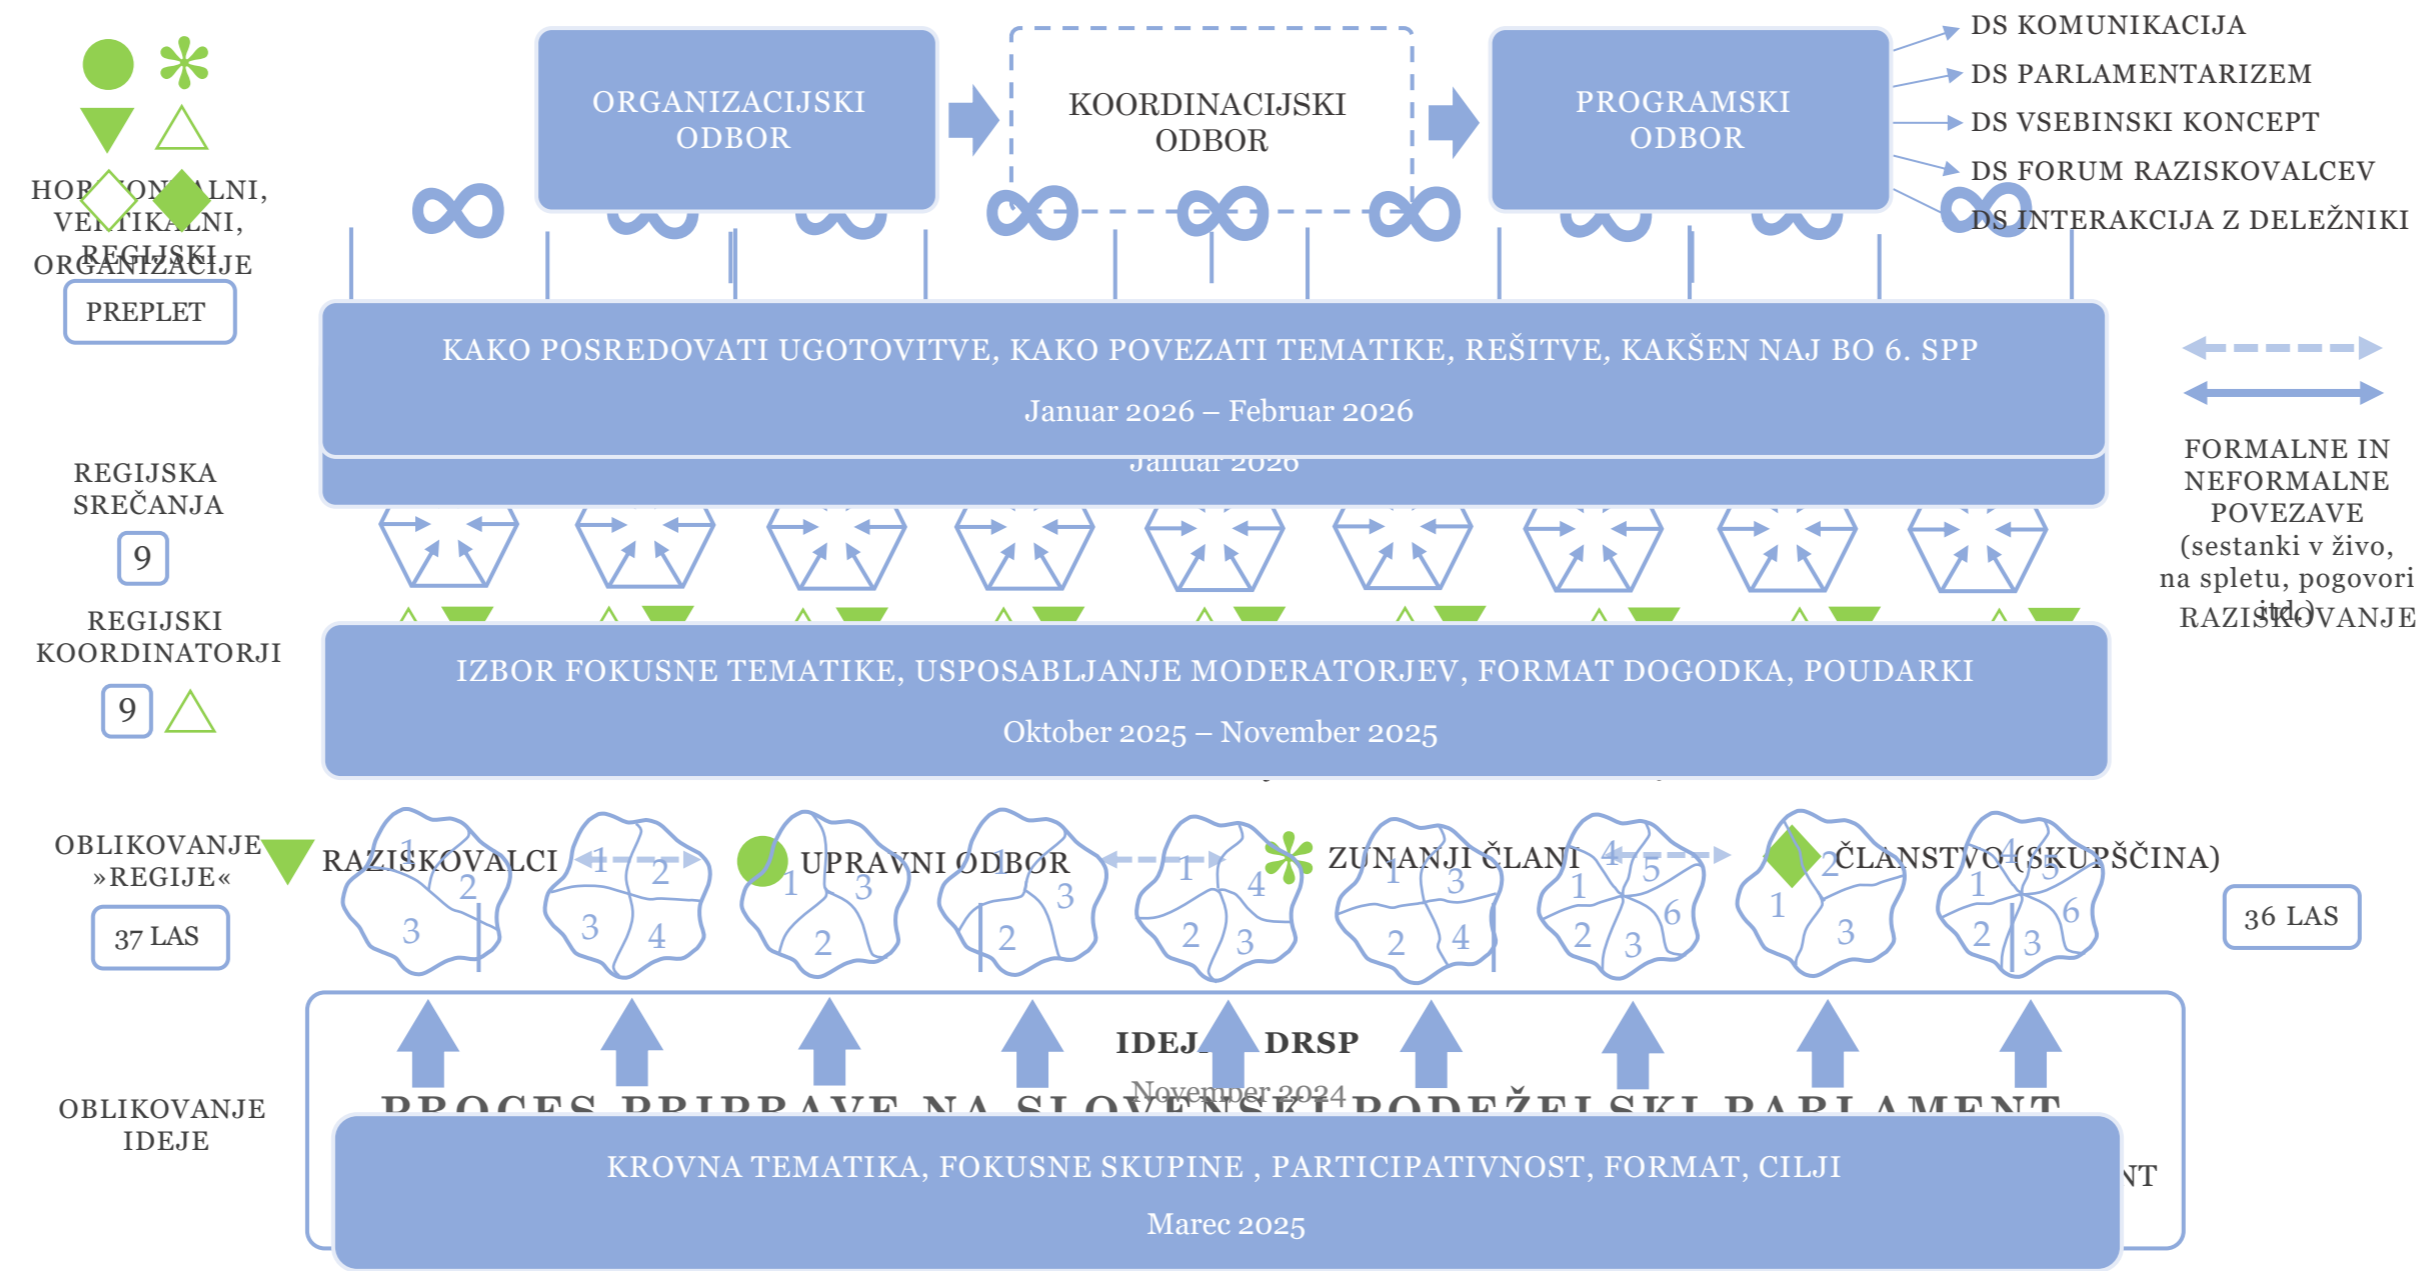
ORGANIZACIJSKI ODBOR

KOORDINACIJSKI ODBOR

PROGRAMSKI ODBOR

DS KOMUNIKACIJA
DS PARLAMENTARIZEM
DS VSEBINSKI KONCEPT
DS FORUM RAZISKOVALCEV
DS INTERAKCIJA Z DELEŽNIKI

HOR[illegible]ONTALNI, VE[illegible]TIKALNI, REGIJSKI ORGANIZACIJE

PREPLET

KAKO POSREDOVATI UGOTOVITVE, KAKO POVEZATI TEMATIKE, REŠITVE, KAKŠEN NAJ BO 6. SPP

Januar 2026 – Februar 2026

Januar 2026

REGIJSKA SREČANJA

9

FORMALNE IN NEFORMALNE POVEZAVE (sestanki v živo, na spletu, pogovori itd.)

RAZISKOVANJE

REGIJSKI KOORDINATORJI

9

IZBOR FOKUSNE TEMATIKE, USPOSABLJANJE MODERATORJEV, FORMAT DOGODKA, POUDARKI

Oktober 2025 – November 2025

OBLIKOVANJE »REGIJE«

37 LAS

RAZISKOVALCI

UPRAVNI ODBOR

ZUNANJI ČLANI

ČLANSTVO (SKUPŠČINA)

36 LAS

1 2 3
1 2 3 4
1 2 3
1 2 3
1 2 3 4
1 2 3 4
1 2 3 4 5 6
1 2 3
1 2 3 4 5 6

IDEJ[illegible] DRSP

November 2024

PROCES PRIPRAVE NA SLOVENSKI PODEŽELSKI PARLAMENT

OBLIKOVANJE IDEJE

KROVNA TEMATIKA, FOKUSNE SKUPINE , PARTICIPATIVNOST, FORMAT, CILJI

Marec 2025

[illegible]NT